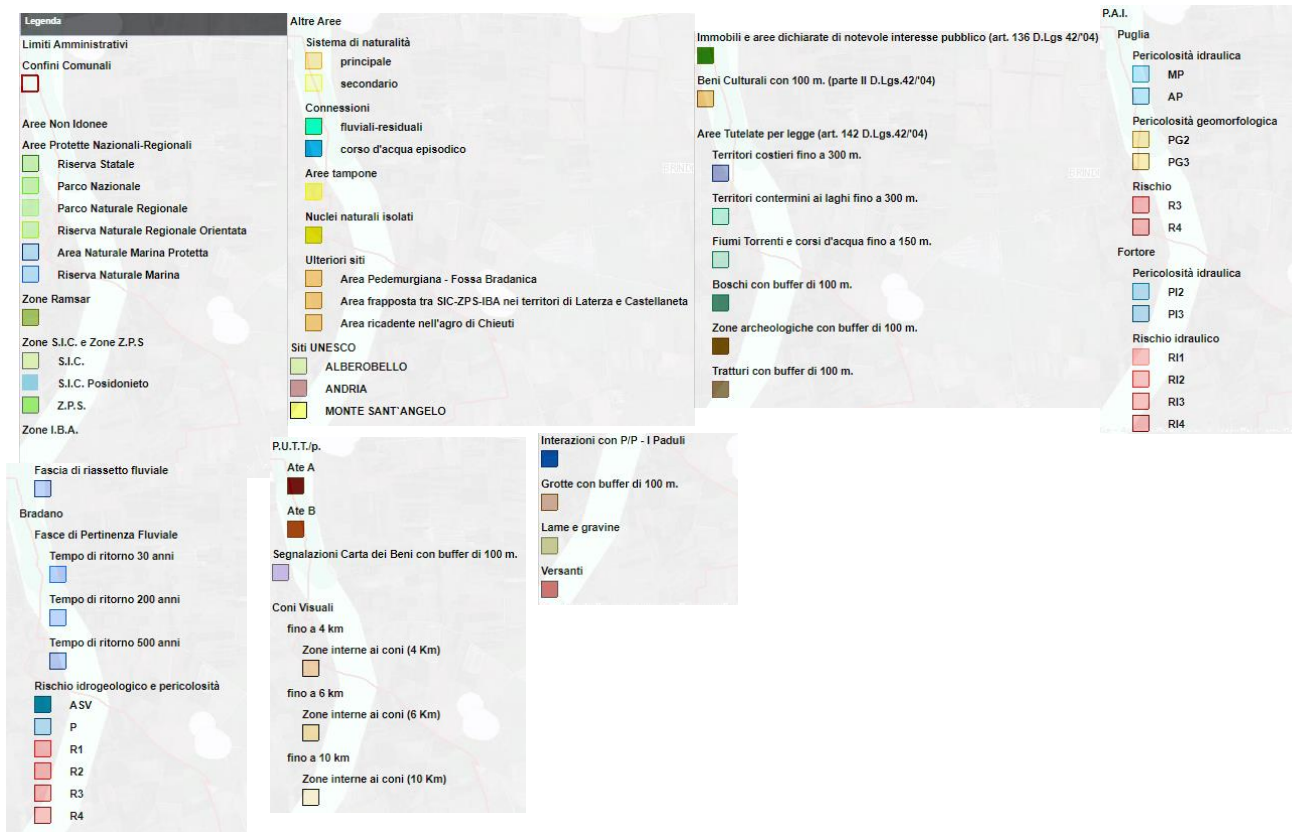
Legenda

Limiti Amministrativi

Confini Comunali

Aree Non Idonee

Aree Protette Nazionali-Regionali

Riserva Statale

Parco Nazionale

Parco Naturale Regionale

Riserva Naturale Regionale Orientata

Area Naturale Marina Protetta

Riserva Naturale Marina

Zone Ramsar

Zone S.I.C. e Zone Z.P.S

S.I.C.

S.I.C. Posidonieto

Z.P.S.

Zone I.B.A.

Fascia di riassetto fluviale

Bradano

Fasce di Pertinenza Fluviale

Tempo di ritorno 30 anni

Tempo di ritorno 200 anni

Tempo di ritorno 500 anni

Rischio idrogeologico e pericolosità

A SV

P

R1

R2

R3

R4

Altre Aree

Sistema di naturalità

principale

secondario

Connessioni

fluviali-residuali

corso d'acqua episodico

Aree tampone

Nuclei naturali isolati

Ulteriori siti

Area Pedemurgiana - Fossa Bradanica

Area frapposta tra SIC-ZPS-IBA nei territori di Laterza e Castellaneta

Area ricadente nell'agro di Chieuti

Siti UNESCO

ALBEROBELLO

ANDRIA

MONTE SANT'ANGELO

P.U.T.T./p.

Ate A

Ate B

Segnalazioni Carta dei Beni con buffer di 100 m.

Coni Visuali

fino a 4 km

Zone interne ai coni (4 Km)

fino a 6 km

Zone interne ai coni (6 Km)

fino a 10 km

Zone interne ai coni (10 Km)

Immobili e aree dichiarate di notevole interesse pubblico (art. 136 D.Lgs 42/'04)

Beni Culturali con 100 m. (parte II D.Lgs.42/'04)

Aree Tutelate per legge (art. 142 D.Lgs.42/'04)

Territori costieri fino a 300 m.

Territori contermini ai laghi fino a 300 m.

Fiumi Torrenti e corsi d'acqua fino a 150 m.

Boschi con buffer di 100 m.

Zone archeologiche con buffer di 100 m.

Tratturi con buffer di 100 m.

Interazioni con P/P - I Paduli

Grotte con buffer di 100 m.

Lame e gravine

Versanti

P.A.I.

Puglia

Pericolosità idraulica

MP

AP

Pericolosità geomorfologica

PG2

PG3

Rischio

R3

R4

Fortore

Pericolosità idraulica

PI2

PI3

Rischio idraulico

RI1

RI2

RI3

RI4